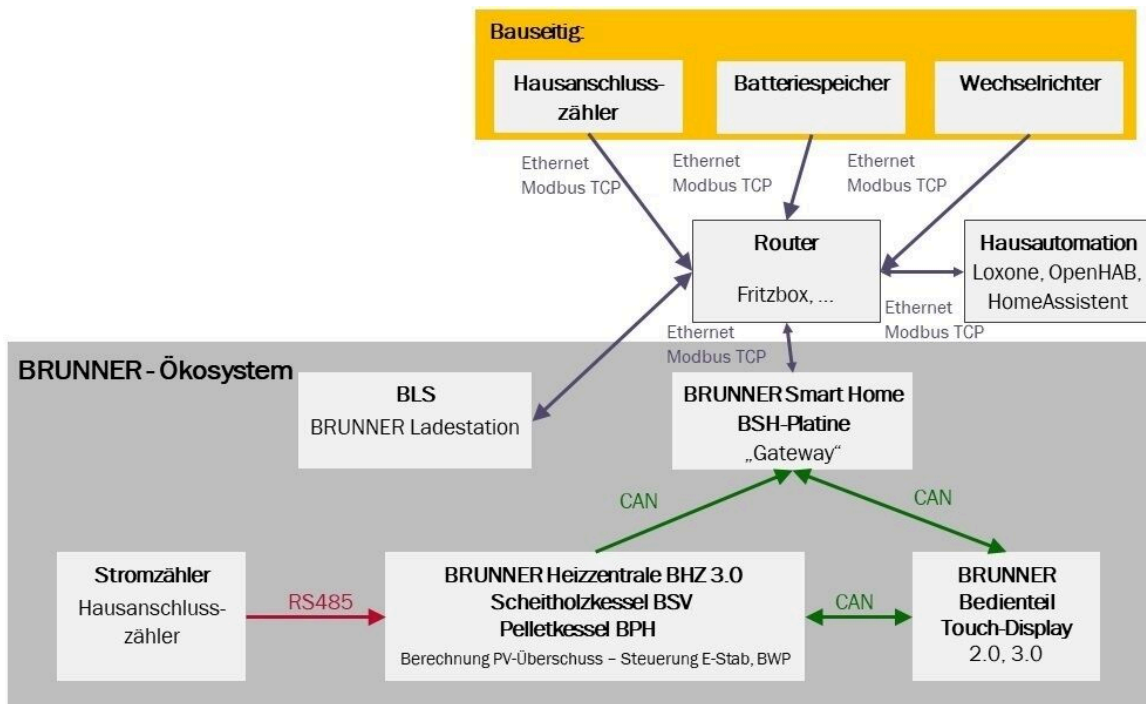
Bauseitig:

Hausanschlusszähler

Batteriespeicher

Wechselrichter

Ethernet
Modbus TCP

Ethernet
Modbus TCP

Ethernet
Modbus TCP

Router

Fritzbox, ...

Hausautomation
Loxone, OpenHAB, HomeAssistent

Ethernet
Modbus TCP

Ethernet
Modbus TCP

BRUNNER - Ökosystem

BLS
BRUNNER Ladestation

BRUNNER Smart Home
BSH-Platine
„Gateway"

CAN

CAN

Stromzähler
Hausanschlusszähler

RS485

BRUNNER Heizzentrale BHZ 3.0
Scheitholzkessel BSV
Pelletkessel BPH
Berechnung PV-Überschuss – Steuerung E-Stab, BWP

CAN

BRUNNER
Bedienteil
Touch-Display
2.0, 3.0